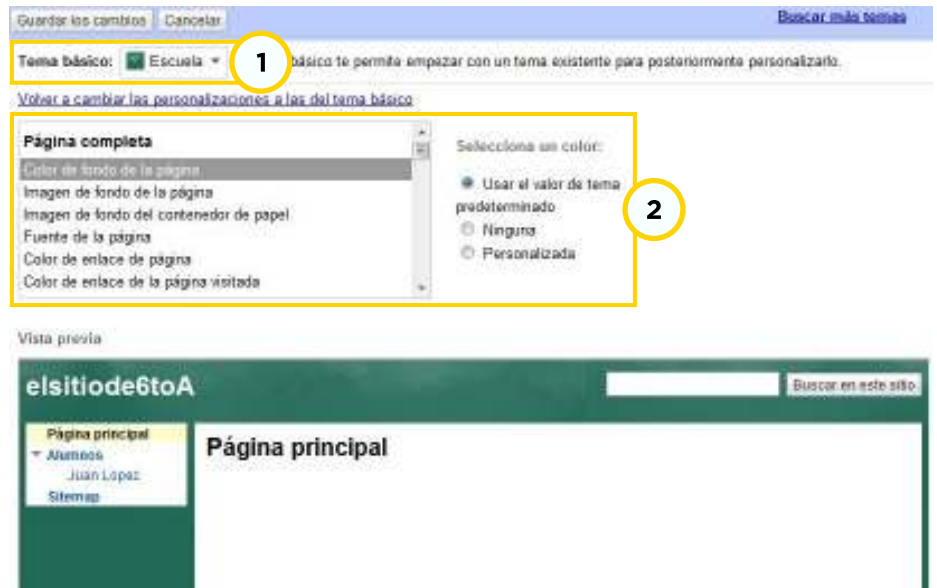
Guardar los cambios | Cancelar

Buscar más temas

Tema básico: Escuela

1

básico te permite empezar con un tema existente para posteriormente personalizarlo.

Volver a cambiar las personalizaciones a las del tema básico

Página completa
Color de fondo de la página
Imagen de fondo de la página
Imagen de fondo del contenedor de papel
Fuente de la página
Color de enlace de página
Color de enlace de la página visitada

Selecciona un color:
Usar el valor de tema predeterminado
Ninguna
Personalizada

2

Vista previa

elsitiode6toA

Buscar en este sitio

Página principal
Alumnos
Juan Lopez
Sitemap

Página principal